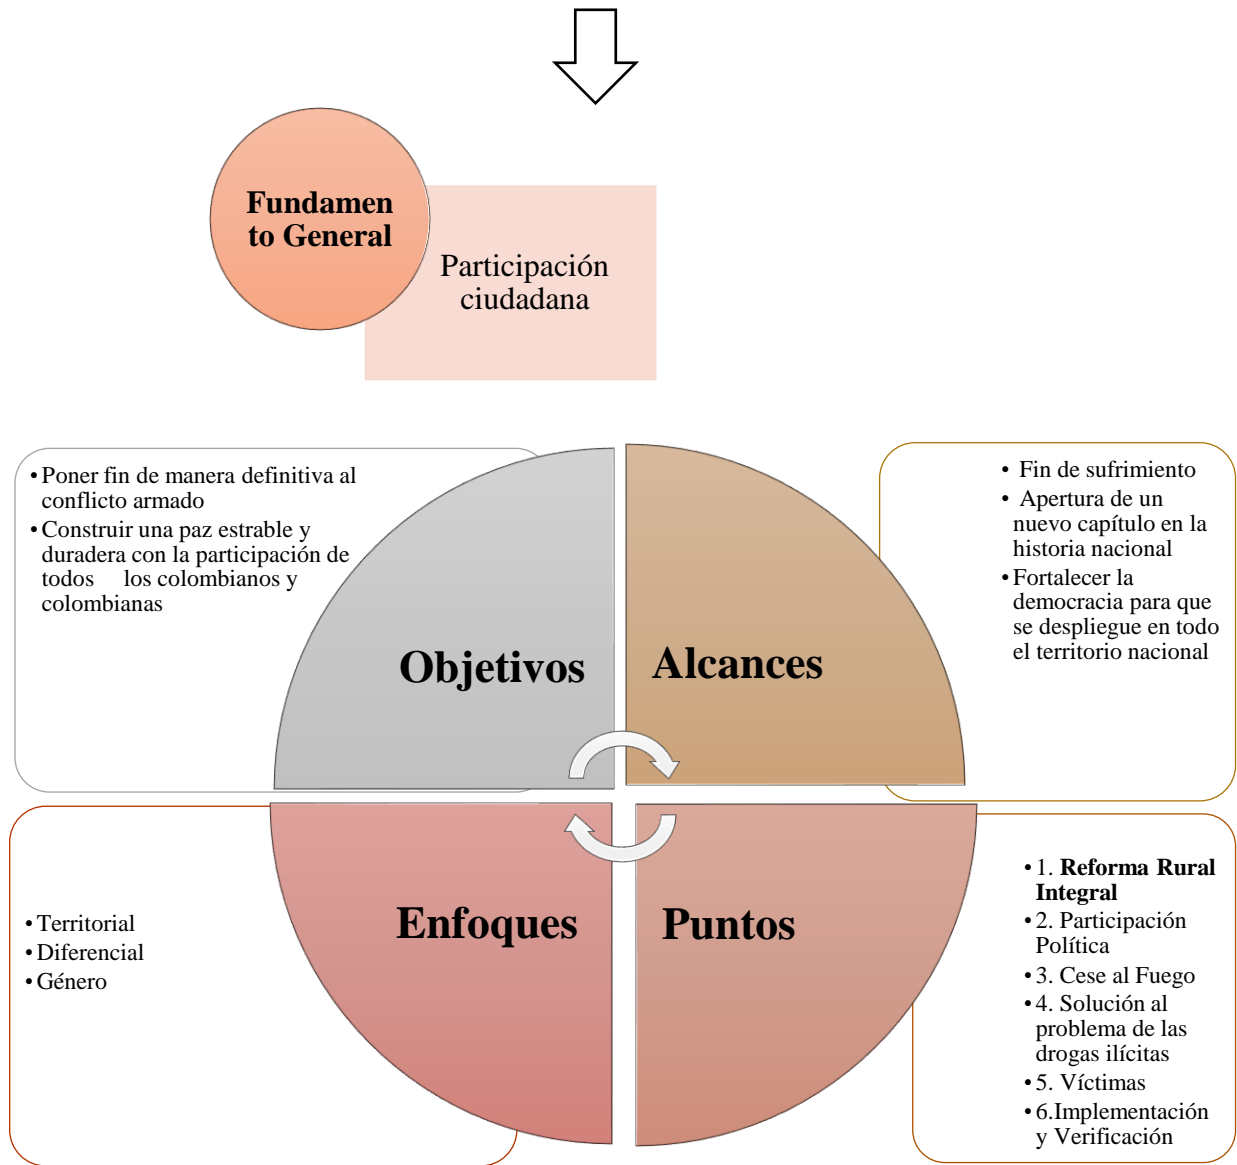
Fundamento General

Participación ciudadana

• Poner fin de manera definitiva al conflicto armado
• Construir una paz estrable y duradera con la participación de todos los colombianos y colombianas

Objetivos

Alcances

• Fin de sufrimiento
• Apertura de un nuevo capítulo en la historia nacional
• Fortalecer la democracia para que se despliegue en todo el territorio nacional

• Territorial
• Diferencial
• Género

Enfoques

Puntos

• 1. **Reforma Rural Integral**
• 2. Participación Política
• 3. Cese al Fuego
• 4. Solución al problema de las drogas ilícitas
• 5. Víctimas
• 6.Implementación y Verificación